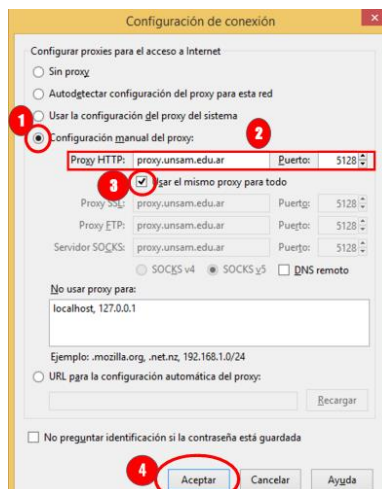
Configuración de conexión

Configurar proxies para el acceso a Internet

Sin proxy

Autodetectar configuración del proxy para esta red

Usar la configuración del proxy del sistema

1

Configuración manual del proxy:

2

Proxy HTTP: proxy.unsam.edu.ar Puerto: 5128

3

Usar el mismo proxy para todo

Proxy SSL: proxy.unsam.edu.ar Puerto: 5128

Proxy FTP: proxy.unsam.edu.ar Puerto: 5128

Servidor SOCKS: proxy.unsam.edu.ar Puerto: 5128

SOCKS v4 SOCKS v5 DNS remoto

No usar proxy para:

localhost, 127.0.0.1

Ejemplo: .mozilla.org, .net.nz, 192.168.1.0/24

URL para la configuración automática del proxy:

Recargar

No preguntar identificación si la contraseña está guardada

4

Aceptar Cancelar Ayuda